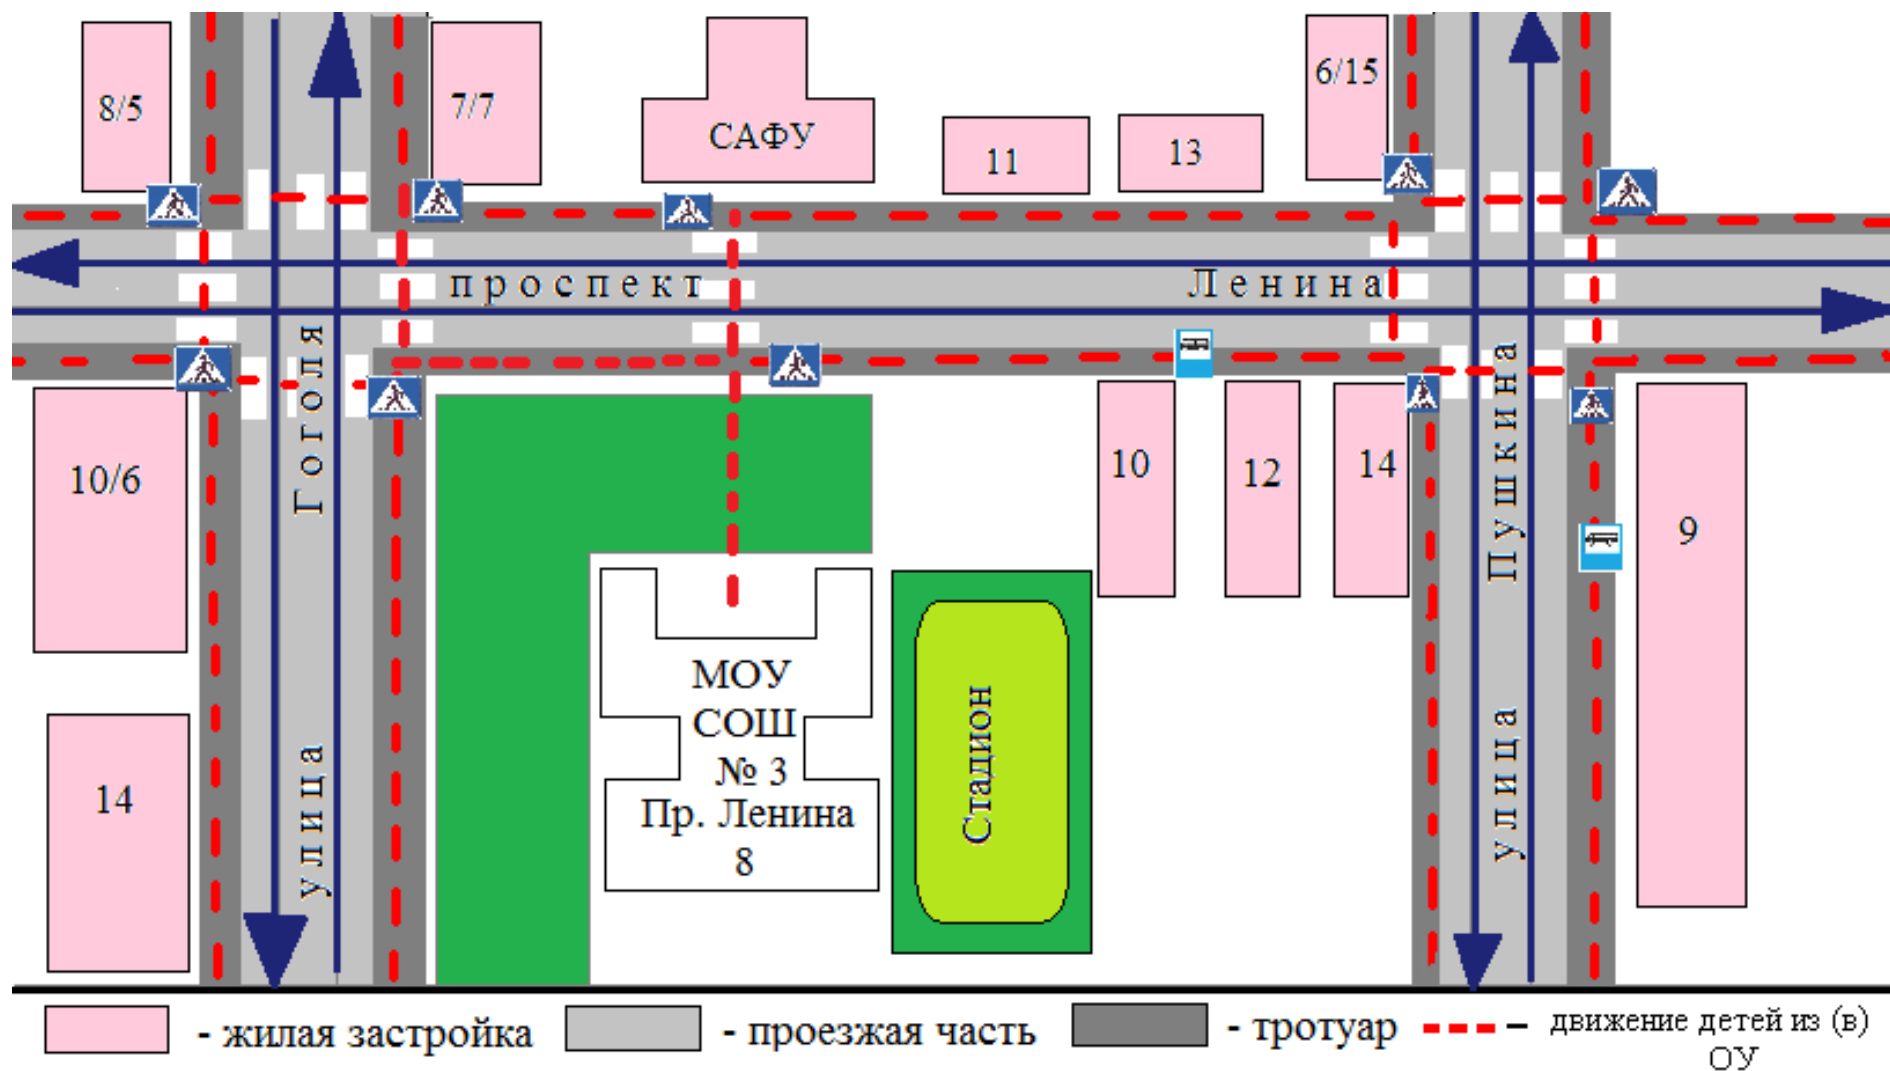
8/5

7/7

САФУ

11

13

6/15

проспект

Ленина

Гоголя

улица

10/6

14

МОУ СОШ № 3 Пр. Ленина 8

Стадион

10

12

14

Пушкина

улица

9

- жилая застройка

- проезжая часть

- тротуар

– движение детей из (в) ОУ